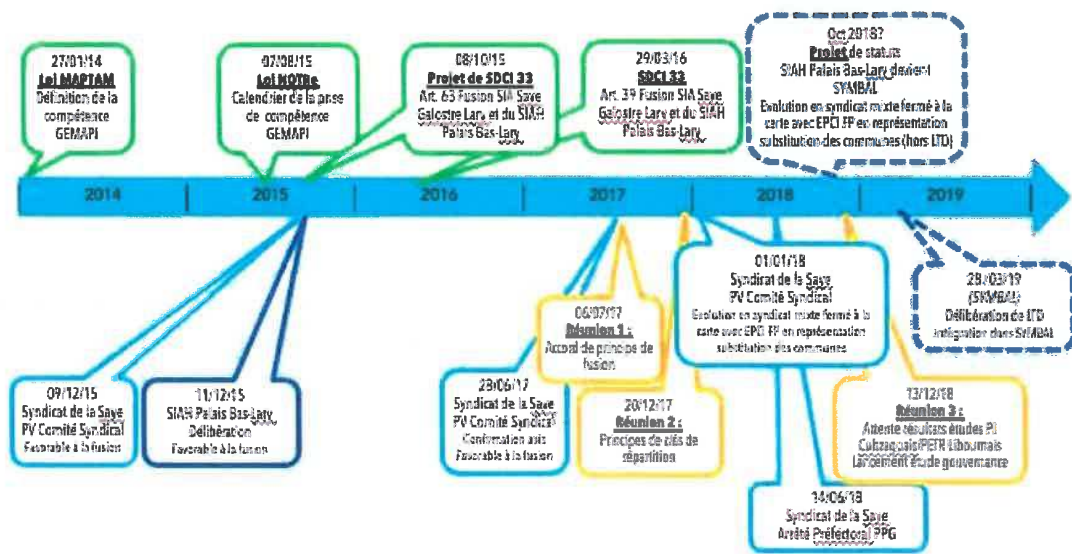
27/01/14
Loi MAPTAM
Définition de la compétence GEMAPI

07/08/15
Loi NOTRe
Calendrier de la prise de compétence GEMAPI

08/10/15
Projet de SDCI 33
Art. 63 Fusion SIA Saye Galostre Lary et du SIAH Palais Bas-Lary

29/03/16
SDCI 33
Art. 39 Fusion SIA Saye Galostre Lary et du SIAH Palais Bas-Lary

Oct 2018?
Projet de statuts
SIAH Palais Bas-Lary devient SYMBAL
Evolution en syndicat mixte fermé à la carte avec EPCI FP en représentation substitution des communes (hors LTD)

2014

2015

2016

2017

2018

2019

09/12/15
Syndicat de la Saye
PV Comité Syndical
Favorable à la fusion

11/12/15
SIAH Palais Bas-Lary
Délibération
Favorable à la fusion

28/06/17
Syndicat de la Saye
PV Comité Syndical
Confirmation avis Favorable à la fusion

06/07/17
Réunion 1 :
Accord de principe de fusion

20/12/17
Réunion 2 :
Principes de clés de répartition

01/01/18
Syndicat de la Saye
PV Comité Syndical
Evolution en syndicat mixte fermé à la carte avec EPCI FP en représentation substitution des communes

14/06/18
Syndicat de la Saye
Arrêté Préfectoral PPG

13/12/18
Réunion 3 :
Attente résultats études PI Cubzaguais/PETR Libournais
Lancement étude gouvernance

29/03/19
(SYMBAL)
Délibération de LTD intégration dans SYMBAL